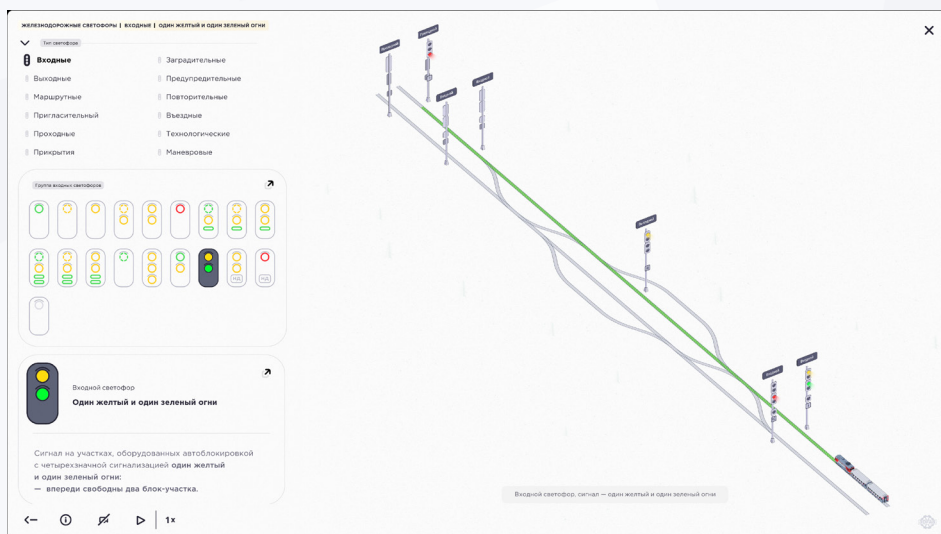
ЖЕЛЕЗНОДОРОЖНЫЕ СВЕТОФОРЫ | ВХОДНЫЕ | ОДИН ЖЕЛТЫЙ И ОДИН ЗЕЛЕНЫЙ ОГНИ

Тип светофора

Входные
Выходные
Маршрутные
Пригласительный
Проходные
Прикрытия

Заградительные
Предупредительные
Повторительные
Въездные
Технологические
Маневровые

Группа входных светофоров

НД
НД

Входной светофор
Один желтый и один зеленый огни

Сигнал на участках, оборудованных автоблокировкой с четырехзначной сигнализацией один желтый и один зеленый огни:
— впереди свободны два блок-участка.

1x

Входной светофор, сигнал — один желтый и один зеленый огни

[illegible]
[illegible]
Входной
Входной
Входной
Входной
Входной